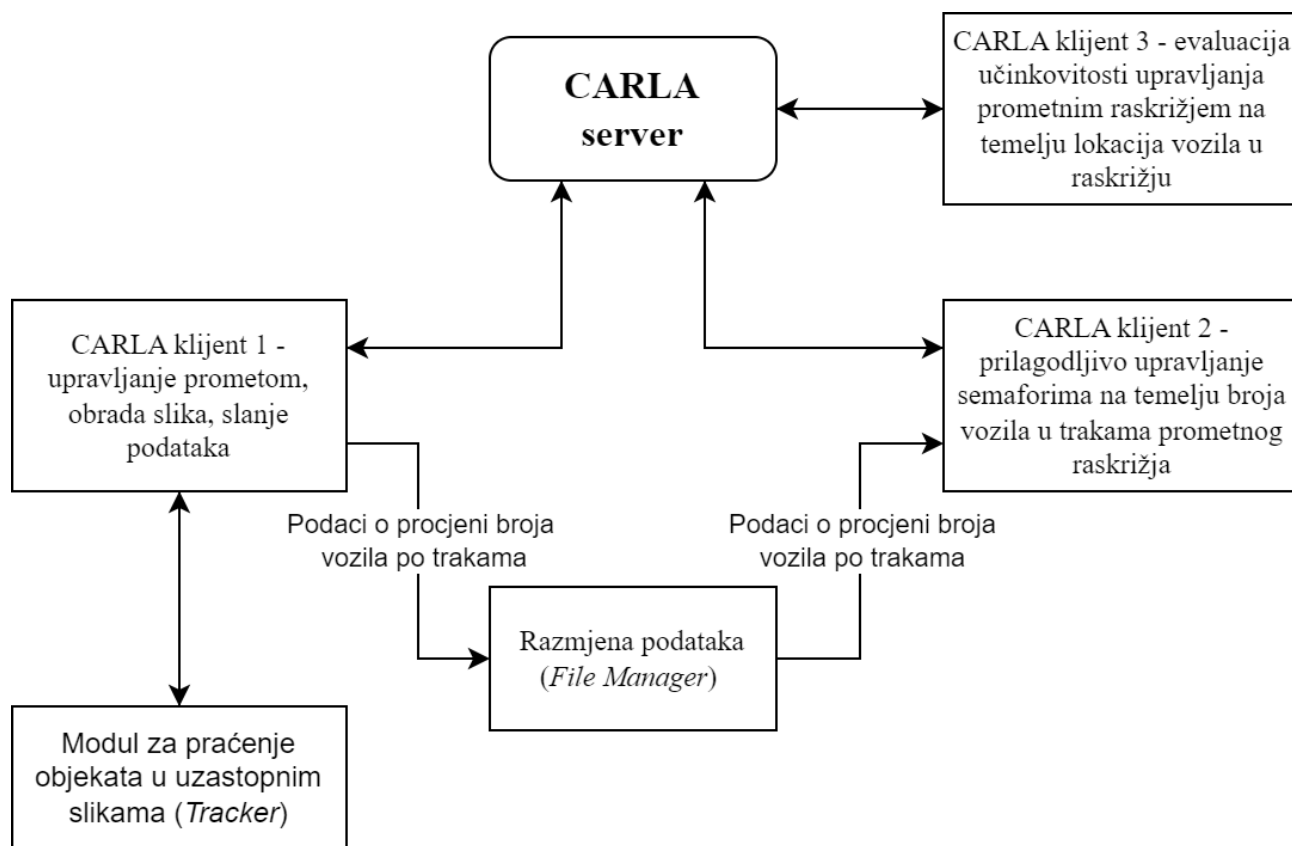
CARLA server

CARLA klijent 3 - evaluacija učinkovitosti upravljanja prometnim raskrižjem na temelju lokacija vozila u raskrižju

CARLA klijent 1 - upravljanje prometom, obrada slika, slanje podataka

CARLA klijent 2 - prilagodljivo upravljanje semaforima na temelju broja vozila u trakama prometnog raskrižja

Podaci o procjeni broja vozila po trakama

Podaci o procjeni broja vozila po trakama

Razmjena podataka (File Manager)

Modul za praćenje objekata u uzastopnim slikama (Tracker)